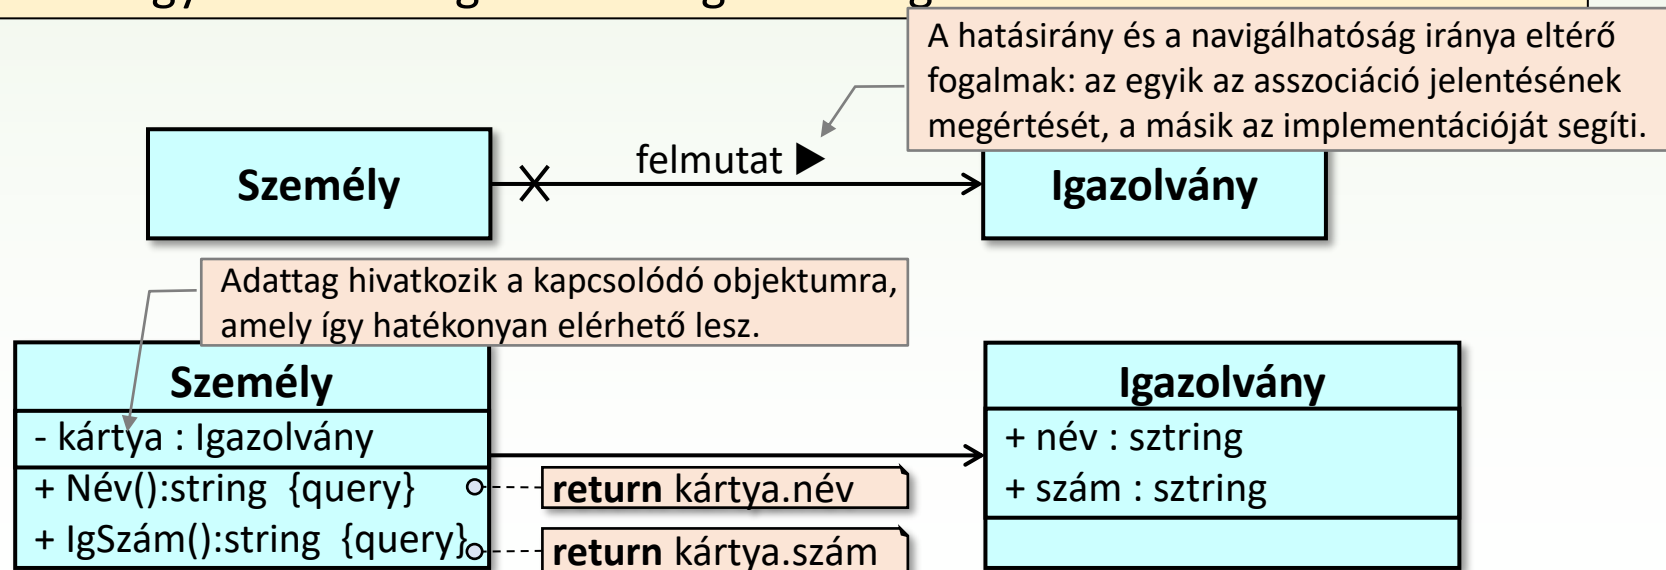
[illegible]

A hatásirány és a navigálhatóság iránya eltérő fogalmak: az egyik az asszociáció jelentésének megértését, a másik az implementációját segíti.

Személy

felmutat ▶

Igazolvány

Adattag hivatkozik a kapcsolódó objektumra, amely így hatékonyan elérhető lesz.

Személy

- kártya : Igazolvány

+ Név():string {query}

+ IgSzám():string {query}

return kártya.név

return kártya.szám

Igazolvány

+ név : sztring

+ szám : sztring